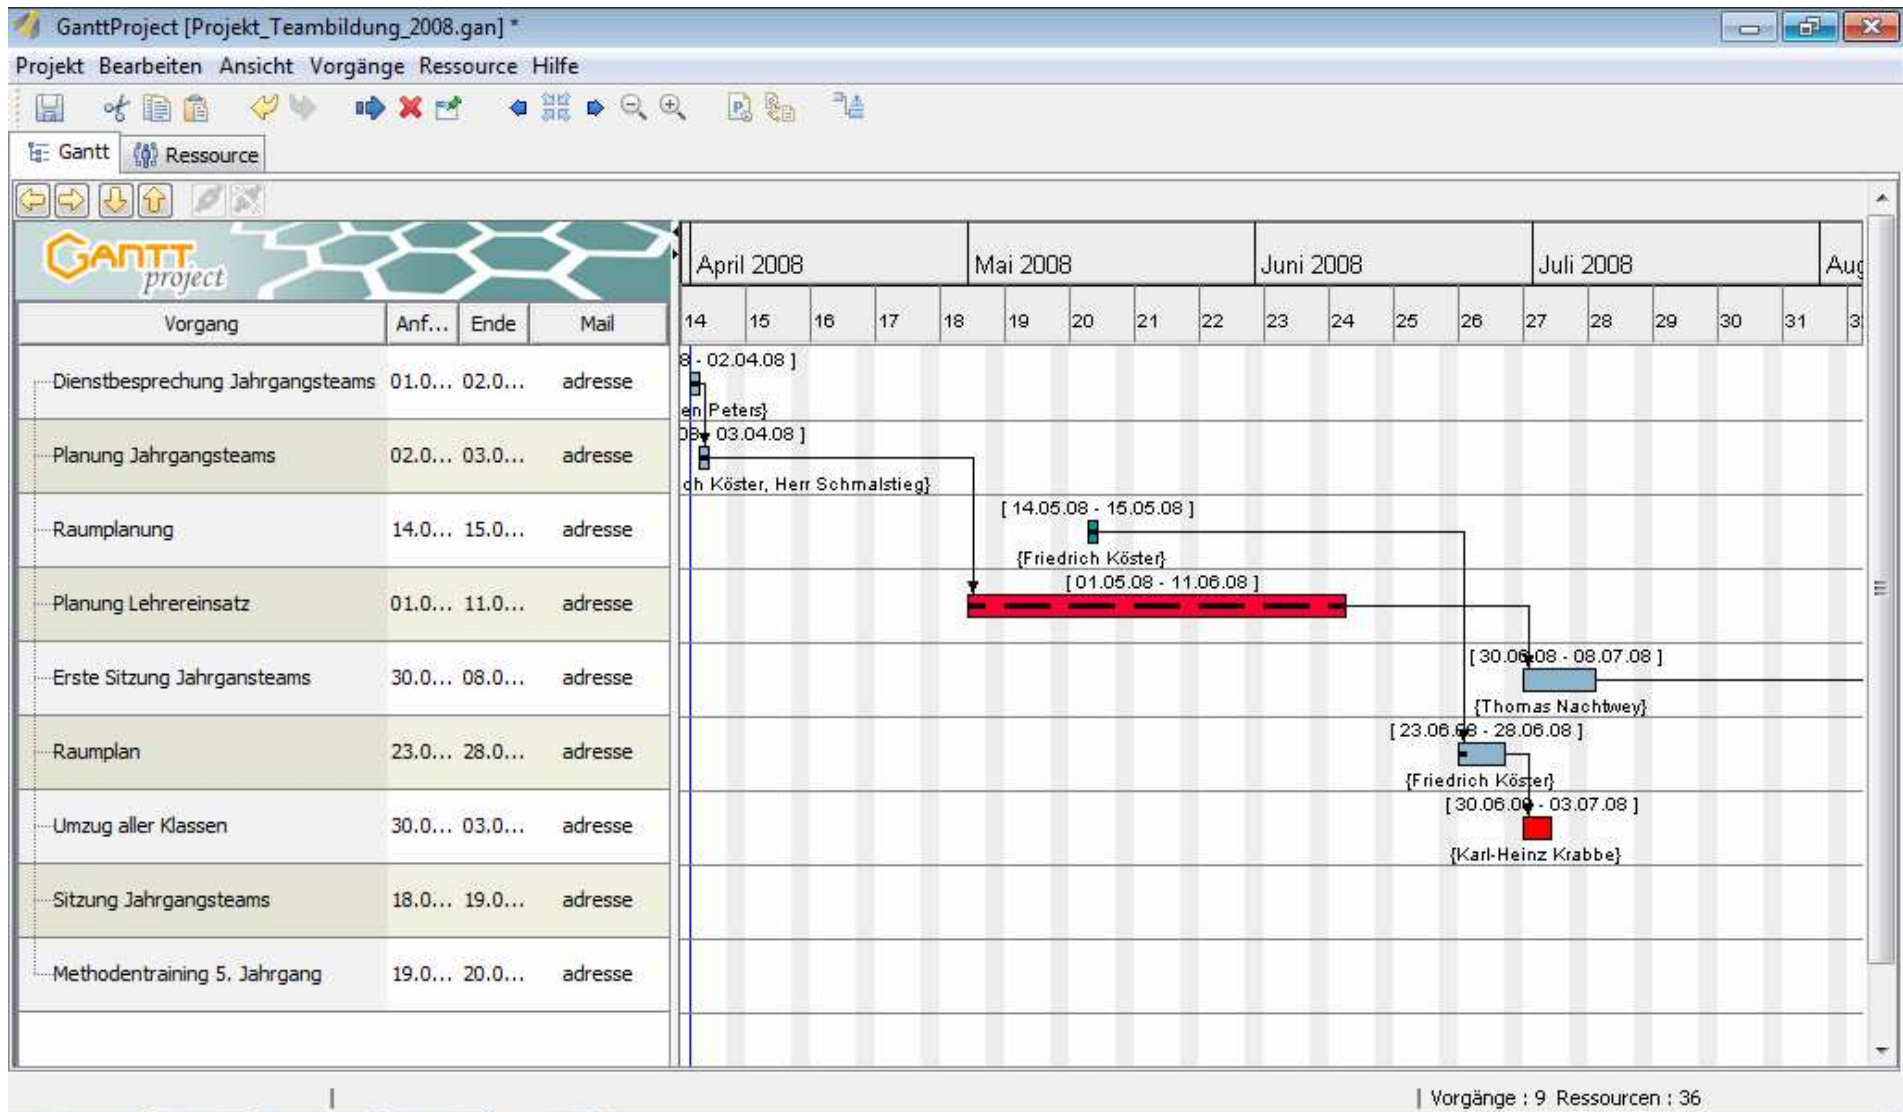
GanttProject [Projekt_Teambildung_2008.gan] *

Projekt Bearbeiten Ansicht Vorgänge Ressource Hilfe

Gantt Ressource

GANTT project

| Vorgang | Anf... | Ende | Mail |
|---|---|---|---|
| Dienstbesprechung Jahrgangsteams | 01.0... | 02.0... | adresse |
| Planung Jahrgangsteams | 02.0... | 03.0... | adresse |
| Raumplanung | 14.0... | 15.0... | adresse |
| Planung Lehrereinsatz | 01.0... | 11.0... | adresse |
| Erste Sitzung Jahrgansteams | 30.0... | 08.0... | adresse |
| Raumplan | 23.0... | 28.0... | adresse |
| Umzug aller Klassen | 30.0... | 03.0... | adresse |
| Sitzung Jahrgangsteams | 18.0... | 19.0... | adresse |
| Methodentraining 5. Jahrgang | 19.0... | 20.0... | adresse |

April 2008 Mai 2008 Juni 2008 Juli 2008 Aug

14 15 16 17 18 19 20 21 22 23 24 25 26 27 28 29 30 31 3

8 - 02.04.08 ]
en Peters}
08 - 03.04.08 ]
ch Köster, Herr Schmalstieg}
[ 14.05.08 - 15.05.08 ]
{Friedrich Köster}
[ 01.05.08 - 11.06.08 ]
[ 30.06.08 - 08.07.08 ]
{Thomas Nachtwey}
[ 23.06.08 - 28.06.08 ]
{Friedrich Köster}
[ 30.06.08 - 03.07.08 ]
{Karl-Heinz Krabbe}

| Vorgänge : 9 Ressourcen : 36